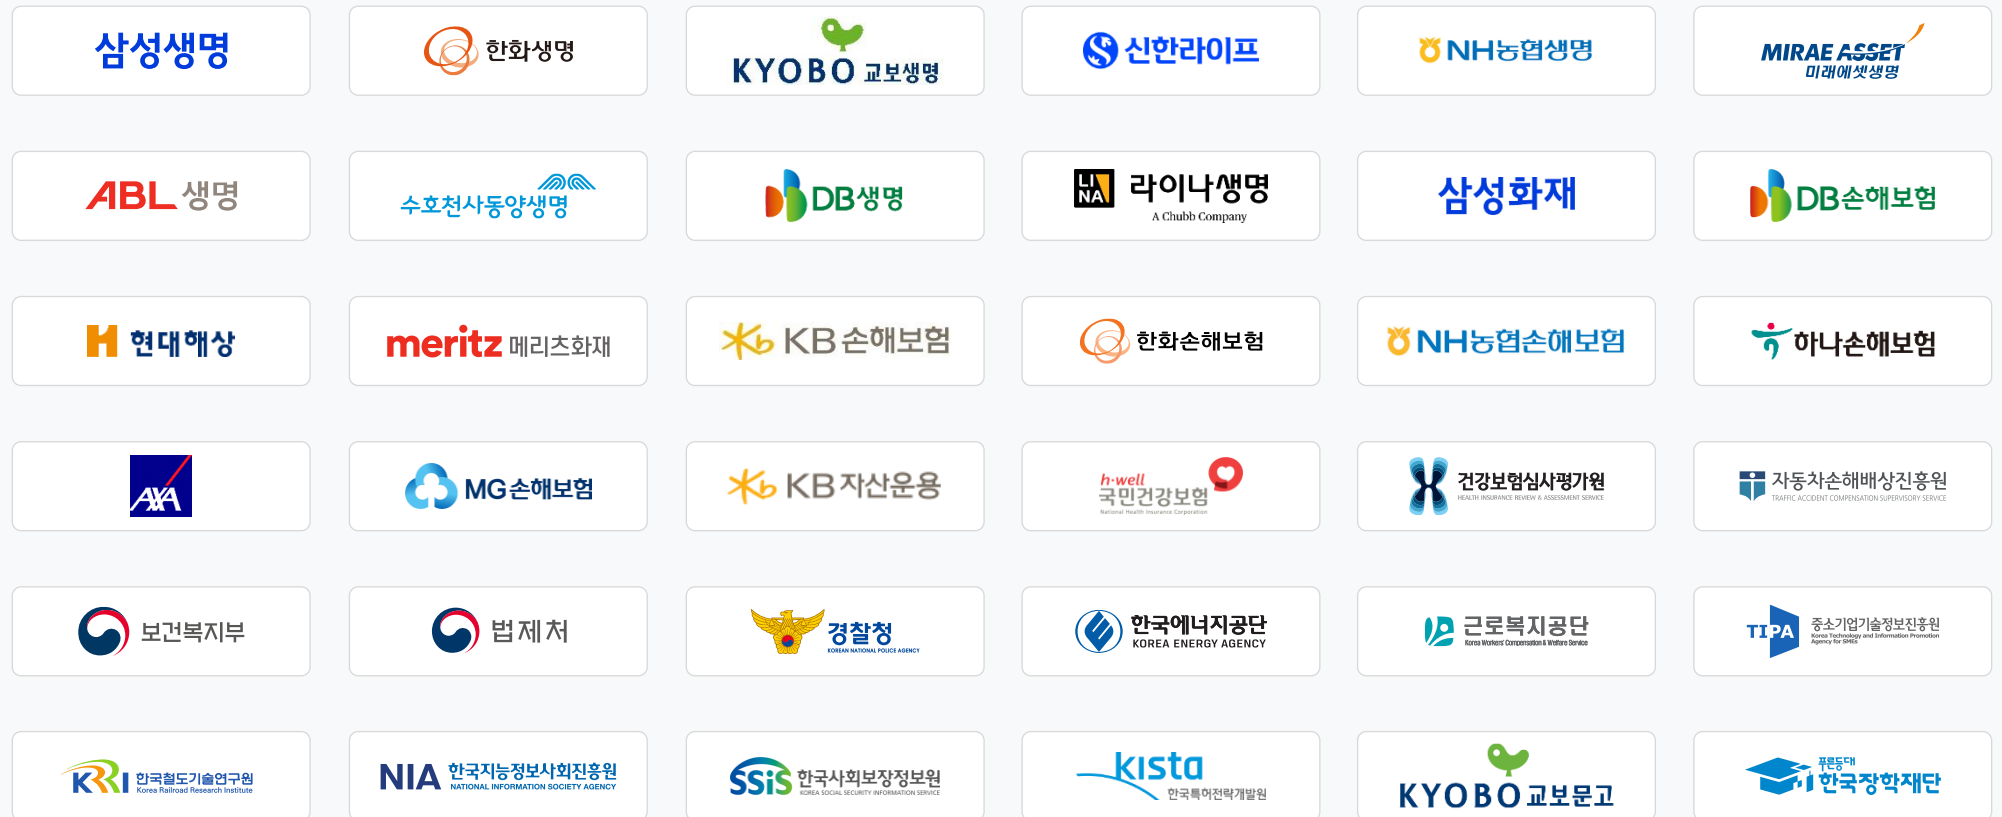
삼성생명

한화생명

KYOBO 교보생명

신한라이프

NH농협생명

MIRAE ASSET 미래에셋생명

ABL 생명

수호천사동양생명

DB생명

LINA 라이나생명 A Chubb Company

삼성화재

DB손해보험

H 현대해상

meritz 메리츠화재

KB손해보험

한화손해보험

NH농협손해보험

하나손해보험

AXA

MG손해보험

KB자산운용

h·well 국민건강보험 National Health Insurance Corporation

건강보험심사평가원 HEALTH INSURANCE REVIEW & ASSESSMENT SERVICE

자동차손해배상진흥원 TRAFFIC ACCIDENT COMPENSATION SUPERVISORY SERVICE

보건복지부

법제처

경찰청 KOREAN NATIONAL POLICE AGENCY

한국에너지공단 KOREA ENERGY AGENCY

근로복지공단 Korea Workers' Compensation & Welfare Service

TIPA 중소기업기술정보진흥원 Korea Technology and Information Promotion Agency for SMEs

KRRI 한국철도기술연구원 Korea Railroad Research Institute

NIA 한국지능정보사회진흥원 NATIONAL INFORMATION SOCIETY AGENCY

SSiS 한국사회보장정보원 KOREA SOCIAL SECURITY INFORMATION SERVICE

kista 한국특허전략개발원

KYOBO 교보문고

푸른등대 한국장학재단